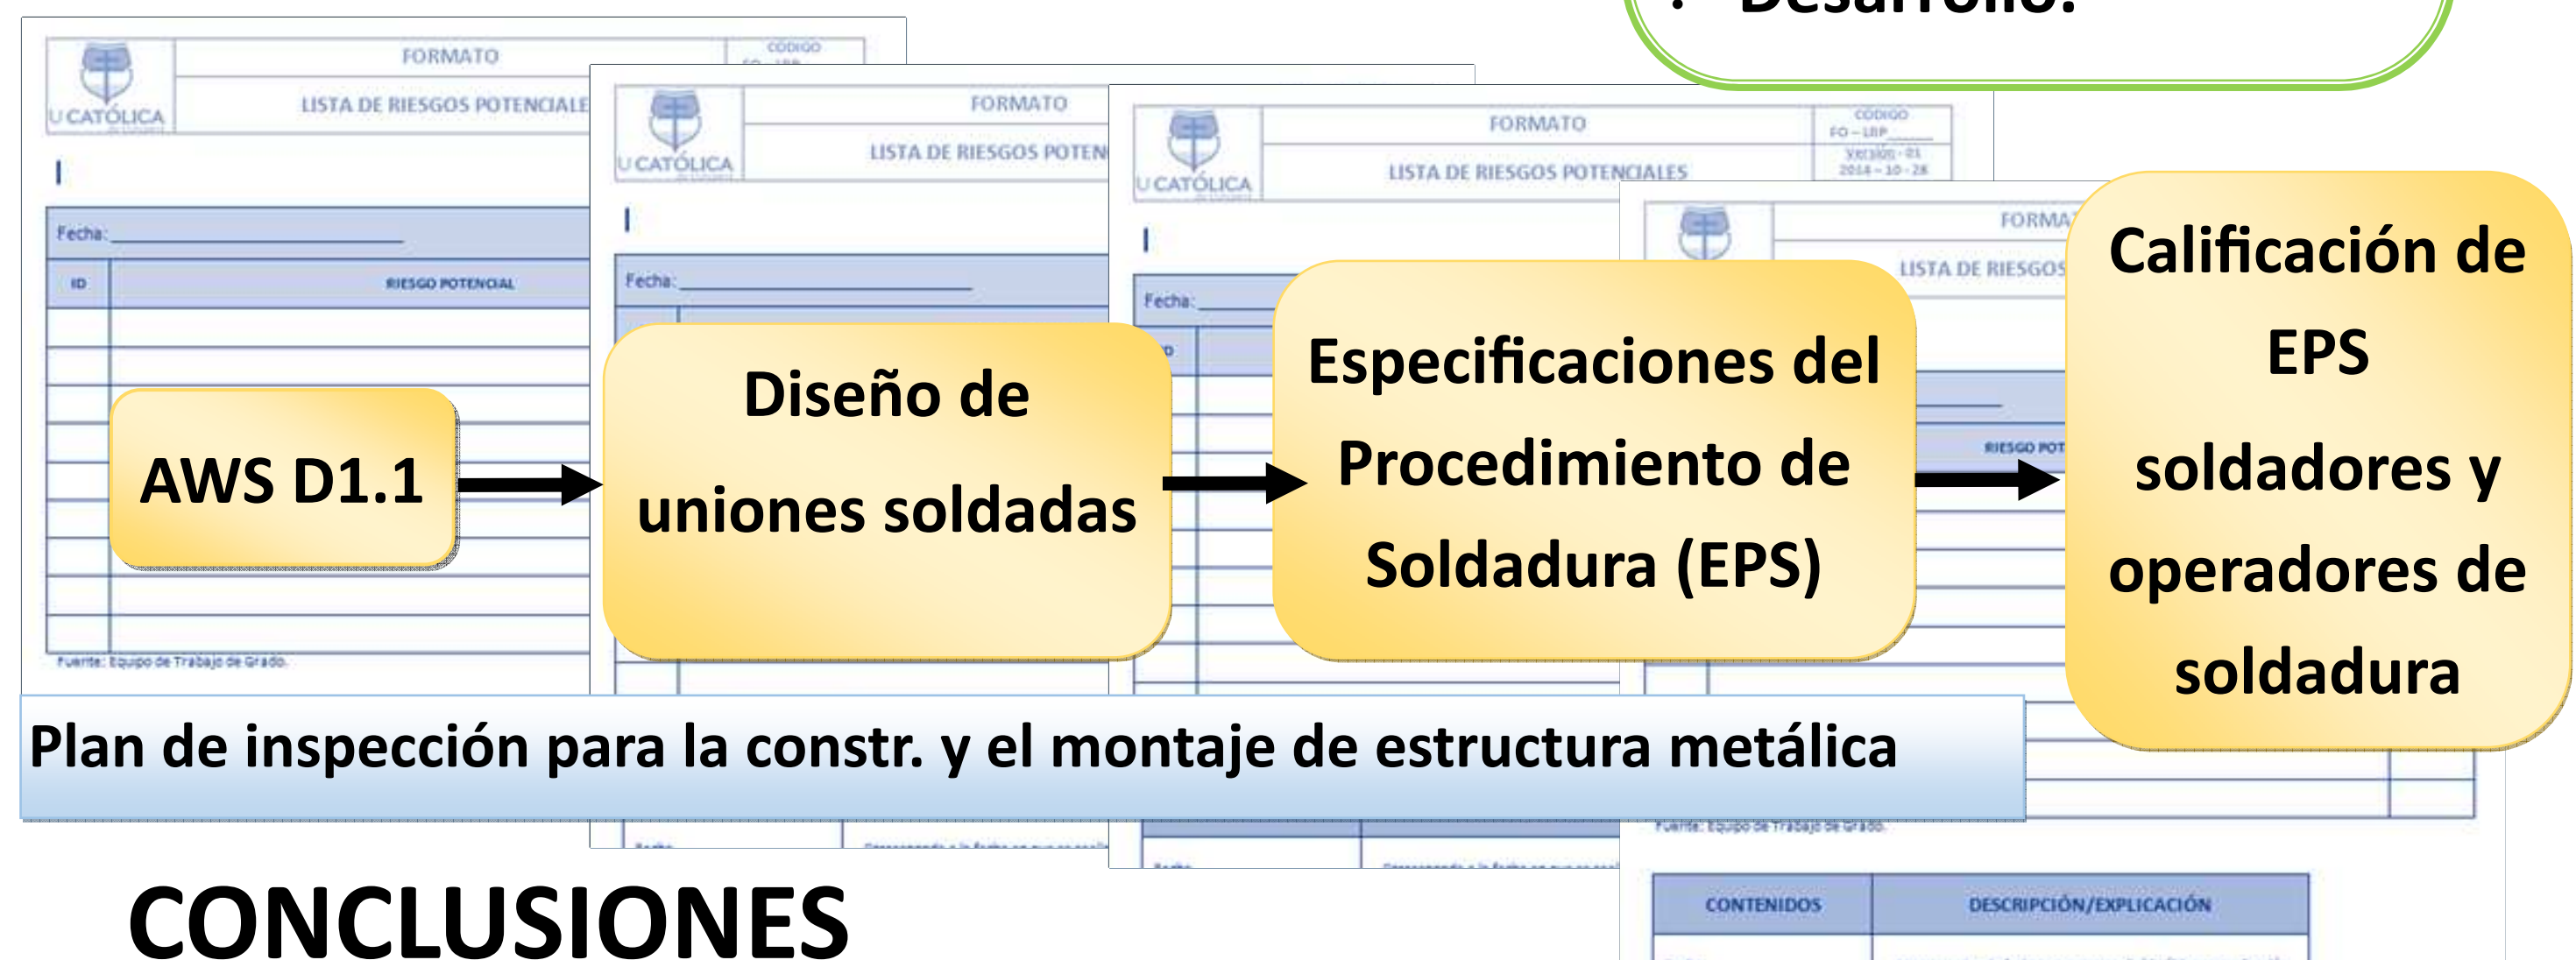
• Desarrollo:

U CATÓLICA
FORMATO
CÓDIGO
LISTA DE RIESGOS POTENCIALE
Fecha:
ID
RIESGO POTENCIAL
Fuente: Equipo de Trabajo de Grado.

U CATÓLICA
FORMATO
LISTA DE RIESGOS POTEN
Fecha:

U CATÓLICA
FORMATO
CÓDIGO
FO – LRP
Versión - 01
2014 – 10 - 28
LISTA DE RIESGOS POTENCIALES
Fecha:

FORMA
LISTA DE RIESGOS
RIESGO POT
Fuente: Equipo de Trabajo de Grado.

AWS D1.1

Diseño de uniones soldadas

Especificaciones del Procedimiento de Soldadura (EPS)

Calificación de EPS soldadores y operadores de soldadura

Plan de inspección para la constr. y el montaje de estructura metálica

CONCLUSIONES

| CONTENIDOS | DESCRIPCIÓN/EXPLICACIÓN |
|---|---|